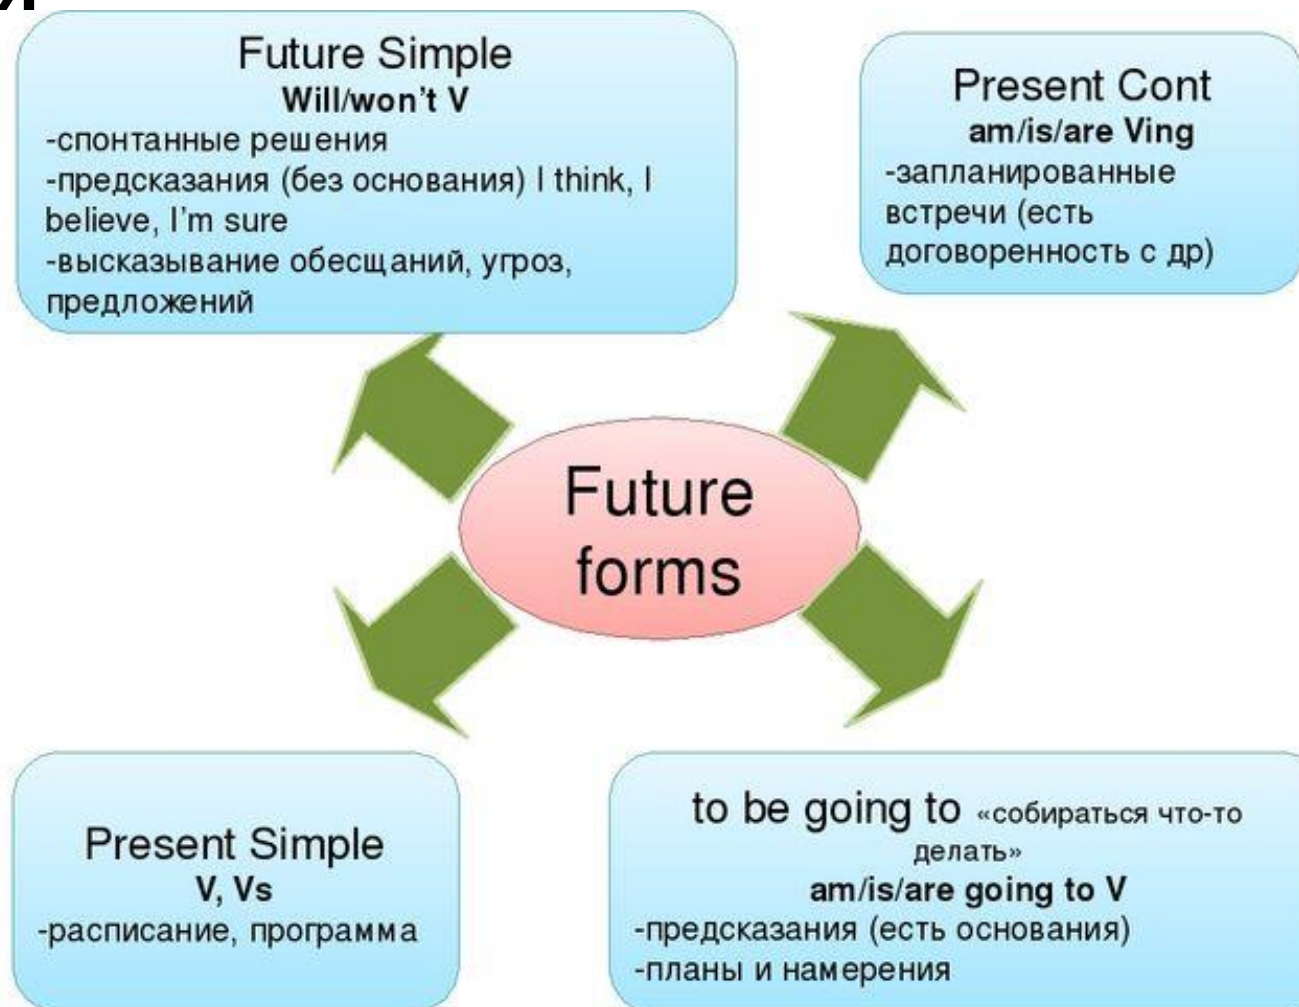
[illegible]

Future Simple
Will/won't V
-спонтанные решения
-предсказания (без основания) I think, I believe, I'm sure
-высказывание обесщаний, угроз, предложений

Present Cont
am/is/are Ving
-запланированные встречи (есть договоренность с др)

Future forms

Present Simple
V, Vs
-расписание, программа

to be going to «собираться что-то делать»
am/is/are going to V
-предсказания (есть основания)
-планы и намерения